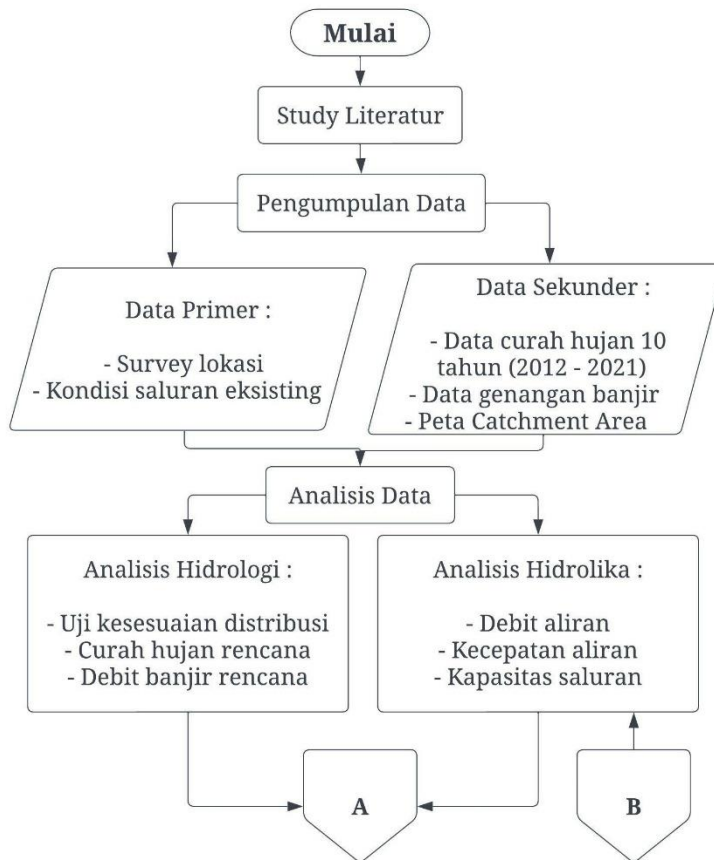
Mulai

Study Literatur

Pengumpulan Data

Data Primer :

- Survey lokasi
- Kondisi saluran eksisting

Data Sekunder :

- Data curah hujan 10 tahun (2012 - 2021)
- Data genangan banjir
- Peta Catchment Area

Analisis Data

Analisis Hidrologi :

- Uji kesesuaian distribusi
- Curah hujan rencana
- Debit banjir rencana

Analisis Hidrolika :

- Debit aliran
- Kecepatan aliran
- Kapasitas saluran

A

B